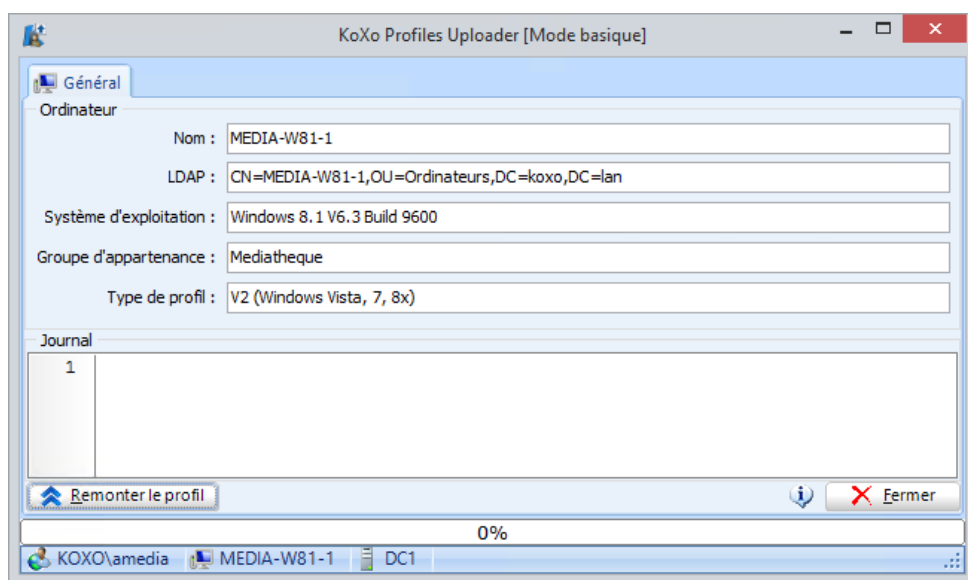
KoXo Profiles Uploader [Mode basique]

Général

Ordinateur

Nom : MEDIA-W81-1

LDAP : CN=MEDIA-W81-1,OU=Ordinateurs,DC=koxo,DC=lan

Système d'exploitation : Windows 8.1 V6.3 Build 9600

Groupe d'appartenance : Mediatheque

Type de profil : V2 (Windows Vista, 7, 8x)

Journal

1

Remonter le profil

Fermer

0%

KOXO\amedia MEDIA-W81-1 DC1